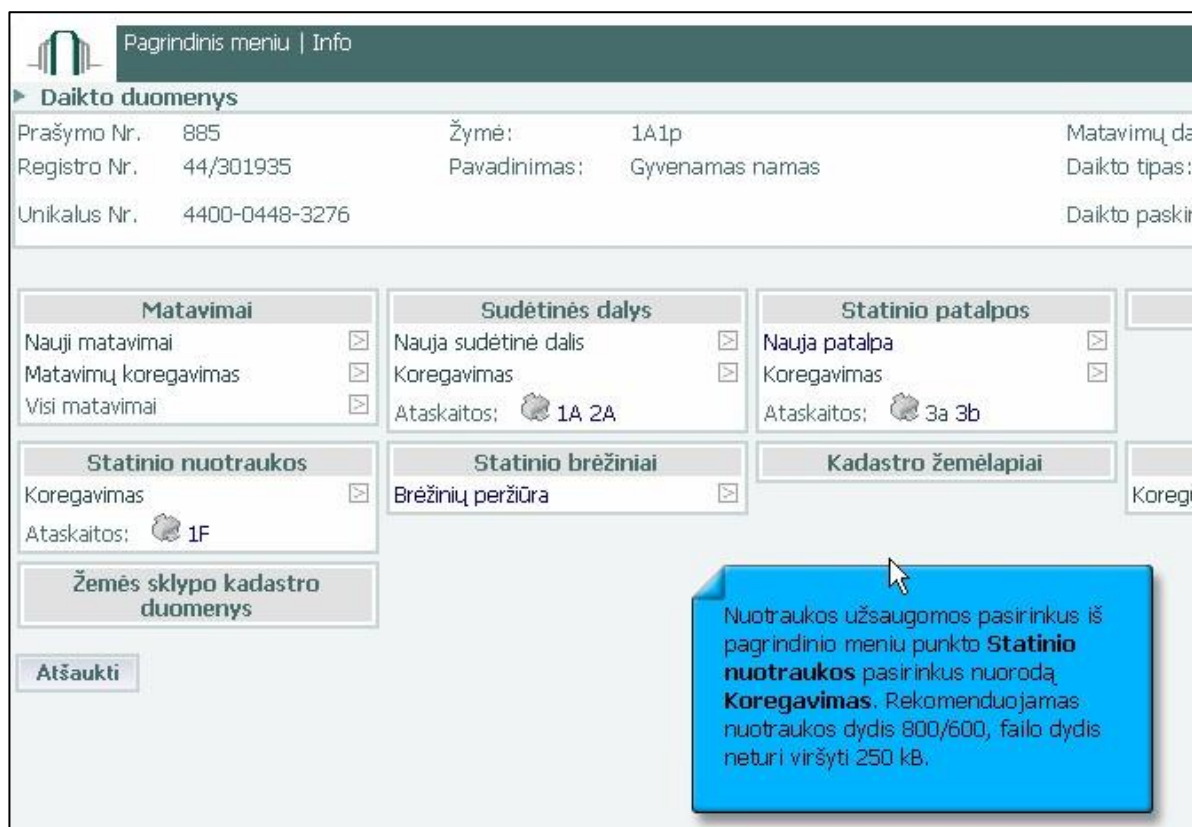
Pagrindinis meniu | Info

Daikto duomenys

| | | | | |
|---|---|---|---|---|
| Prašymo Nr. | 885 | Žymė: | 1A1p | Matavimų da |
| Registro Nr. | 44/301935 | Pavadinimas: | Gyvenamas namas | Daikto tipas: |
| Unikalus Nr. | 4400-0448-3276 | | | Daikto paskir |

Matavimai
Nauji matavimai
Matavimų koregavimas
Visi matavimai

Sudėtinės dalys
Nauja sudėtinė dalis
Koregavimas
Ataskaitos: 1A 2A

Statinio patalpos
Nauja patalpa
Koregavimas
Ataskaitos: 3a 3b

Statinio nuotraukos
Koregavimas
Ataskaitos: 1F

Statinio brėžiniai
Brėžinių peržiūra

Kadastro žemėlapiai

Koregi

Žemės sklypo kadastro duomenys

Atšaukti

Nuotraukos užsaugomos pasirinkus iš pagrindinio meniu punkto **Statinio nuotraukos** pasirinkus nuorodą **Koregavimas**. Rekomenduojamas nuotraukos dydis 800/600, failo dydis neturi viršyti 250 kB.